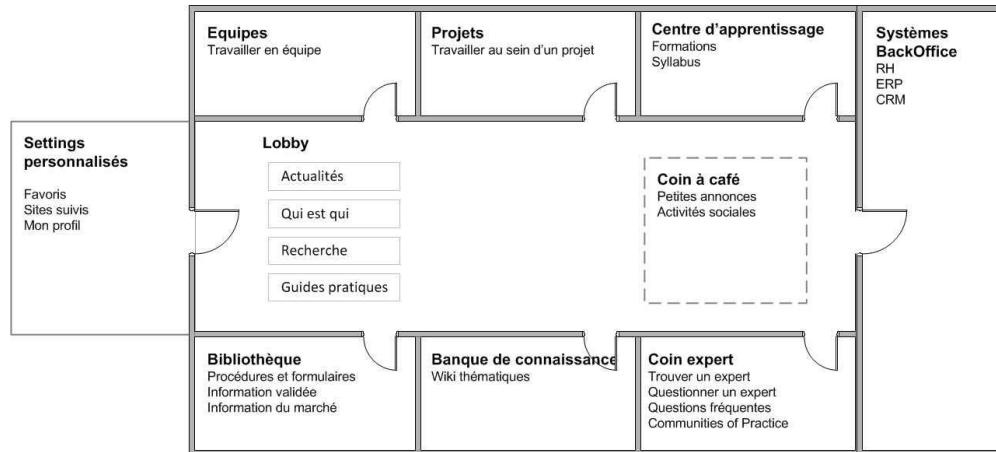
Equipes
Travailler en équipe

Projets
Travailler au sein d'un projet

Centre d'apprentissage
Formations
Syllabus

Systèmes BackOffice
RH
ERP
CRM

Settings personnalisés

Favoris
Sites suivis
Mon profil

Lobby

Actualités

Qui est qui

Recherche

Guides pratiques

Coin à café
Petites annonces
Activités sociales

Bibliothèque
Procédures et formulaires
Information validée
Information du marché

Banque de connaissance
Wiki thématiques

Coin expert
Trouver un expert
Questionner un expert
Questions fréquentes
Communities of Practice